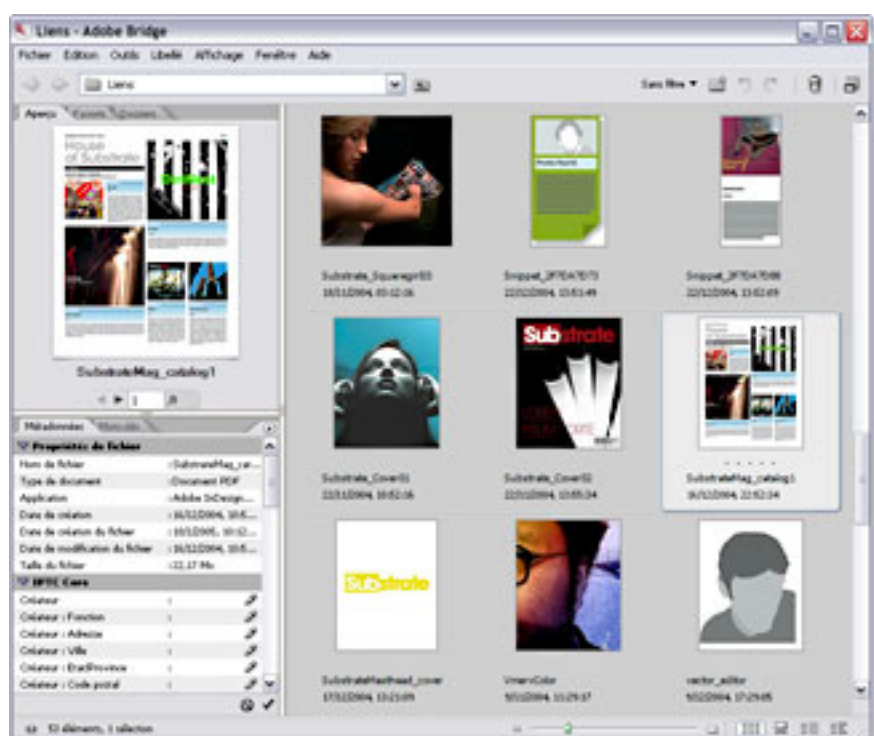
Liens - Adobe Bridge

Fichier Edition Outils Libellé Affichage Fenêtre Aide

Liens

Sans filtre

Aperçu Favoris Dossiers

House of Substrate

SubstrateMag_catalog1

1

Métadonnées Mots-clés

Propriétés du fichier

| | |
|---|---|
| Nom de fichier | : SubstrateMag_cat... |
| Type de document | : Document PDF |
| Application | : Adobe InDesign... |
| Date de création | : 16/11/2004, 10:5... |
| Date de création du fichier | : 16/11/2005, 10:12... |
| Date de modification du fichier | : 16/11/2004, 10:5... |
| Taille du fichier | : 22,17 Mo |

IPTC Core

| | |
|---|---|
| Créateur | : |
| Créateur : Fonction | : |
| Créateur : Adresse | : |
| Créateur : Ville | : |
| Créateur : Etat/Province | : |
| Créateur : Code postal | : |

Substrate_Squeegirl03
18/11/2004, 10:02:16

Snippet_2F7D47D73
22/11/2004, 13:53:49

Snippet_2F7D47D88
22/11/2004, 13:52:49

Substrate_Cover01
22/11/2004, 10:52:16

Sub strate

Substrate_Cover02
22/11/2004, 10:55:34

SubstrateMag_catalog1
16/11/2004, 22:52:34

Substrate

SubstrateMasthead_cover
17/12/2004, 13:21:09

VmarvColor
9/11/2004, 13:29:17

vector_editor
9/12/2004, 17:29:05

53 éléments, 1 sélection